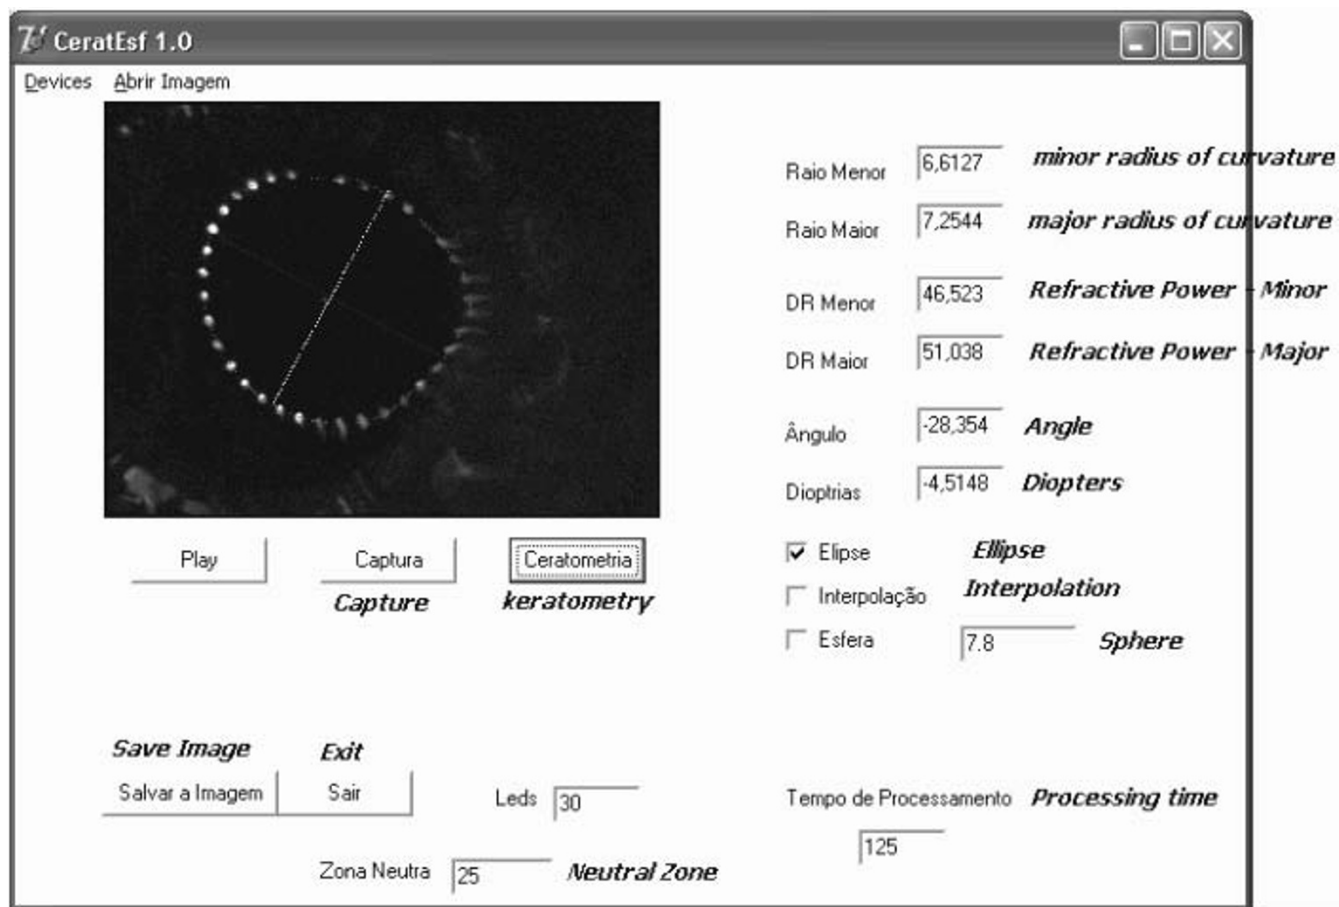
CeratEsf 1.0

Devices Abrir Imagem

Raio Menor 6,6127 minor radius of curvature

Raio Maior 7,2544 major radius of curvature

DR Menor 46,523 Refractive Power - Minor

DR Maior 51,038 Refractive Power - Major

Ângulo -28,354 Angle

Dioptrias -4,5148 Diopters

Play

Captura
Capture

Ceratometria
keratometry

Elipse Ellipse

Interpolação Interpolation

Esfera 7.8 Sphere

Save Image
Salvar a Imagem

Exit
Sair

Leds 30

Tempo de Processamento Processing time

125

Zona Neutra 25 Neutral Zone